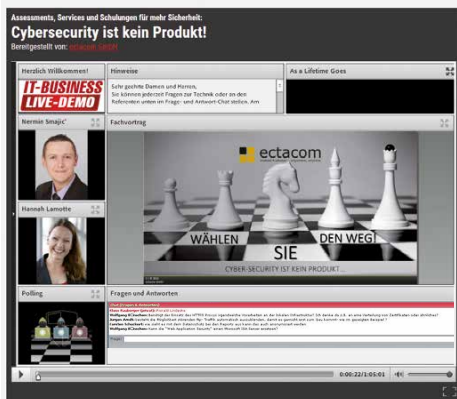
Assessments, Services und Schulungen für mehr Sicherheit:

Cybersecurity ist kein Produkt!

Bereitgestellt von: ectacom GmbH

Herzlich Willkommen!

IT-BUSINESS LIVE-DEMO

Hinweise

Sehr geehrte Damen und Herren, Sie können jederzeit Fragen zur Technik oder an den Referenten unten im Frage- und Antwort-Chat stellen. Am

As a Lifetime Goes

Nermin Smajic

Fachvortrag

ectacom

WÄHLEN SIE DEN WEG

CYBER-SECURITY IST KEIN PRODUKT...

Hannah Lamotte

Polling

Fragen und Antworten

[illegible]

Frage:

0:00:22/1:05:01